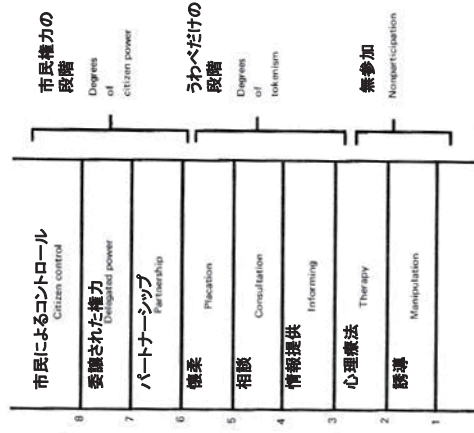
市民権力の段階
Degrees of citizen power

うわべだけの段階
Degrees of tokenism

無参加
Nonparticipation

8 市民によるコントロール
Citizen control

7 委譲された権力
Delegated power

6 パートナーシップ
Partnership

5 懐柔
Placation

4 相談
Consultation

3 情報提供
Informing

2 心理療法
Therapy

1 誘導
Manipulation